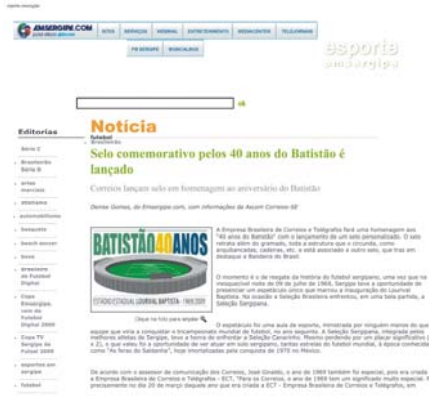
EMSERGIPE.COM

esporte
emsergipe

ok

Editorias

Série C

Brasileirão Série B

Notícia

futebol
Brasileirão

Selo comemorativo pelos 40 anos do Batistão é lançado

Correios lançam selo em homenagem ao aniversário do Batistão

Denise Gomes, do Emsergipe.com, com informações da Ascom Correios-SE

BATISTÃO 40 ANOS

ESTÁDIO ESTADUAL LOURIVAL BAPTISTA · 1969-2009

Clique na foto para ampliar

A Empresa Brasileira de Correios e Telégrafos fará uma homenagem aos "40 anos do Batistão" com o lançamento de um selo personalizado. O selo retrata além do gramado, toda a estrutura que o circunda, como arquibancadas, cadeiras, etc. e está associado a outro selo, que traz em destaque a Bandeira do Brasil.

O momento é o de resgate da história do futebol sergipano, uma vez que no inesquecível noite de 09 de julho de 1969, Sergipe teve a oportunidade de presenciar um espetáculo único que marcou a inauguração do Lourival Baptista. Na ocasião a Seleção Brasileira enfrentou, em uma bela partida, a Seleção Sergipana.

O espetáculo foi uma aula de esporte, ministrada por ninguém menos do que a equipe que viria a conquistar o tricampeonato mundial de futebol, no ano seguinte. A Seleção Sergipana, integrada pelos melhores atletas de Sergipe, teve a honra de enfrentar a Seleção Canarinho. Mesmo perdendo por um placar significativo (8 x 2), a que valeu foi a oportunidade de ver atuar em solo sergipano, tantas estrelas do futebol mundial, à época conhecidas como "As feras do Saldanha", hoje imortalizadas pela conquista de 1970 no México.

De acordo com o assessor de comunicação dos Correios, José Gilsaldo, o ano de 1969 também foi especial, pois era criada a Empresa Brasileira de Correios e Telégrafos - ECT. "Para os Correios, o ano de 1969 tem um significado muito especial. Foi precisamente no dia 20 de março daquele ano que era criada a ECT - Empresa Brasileira de Correios e Telégrafos, em